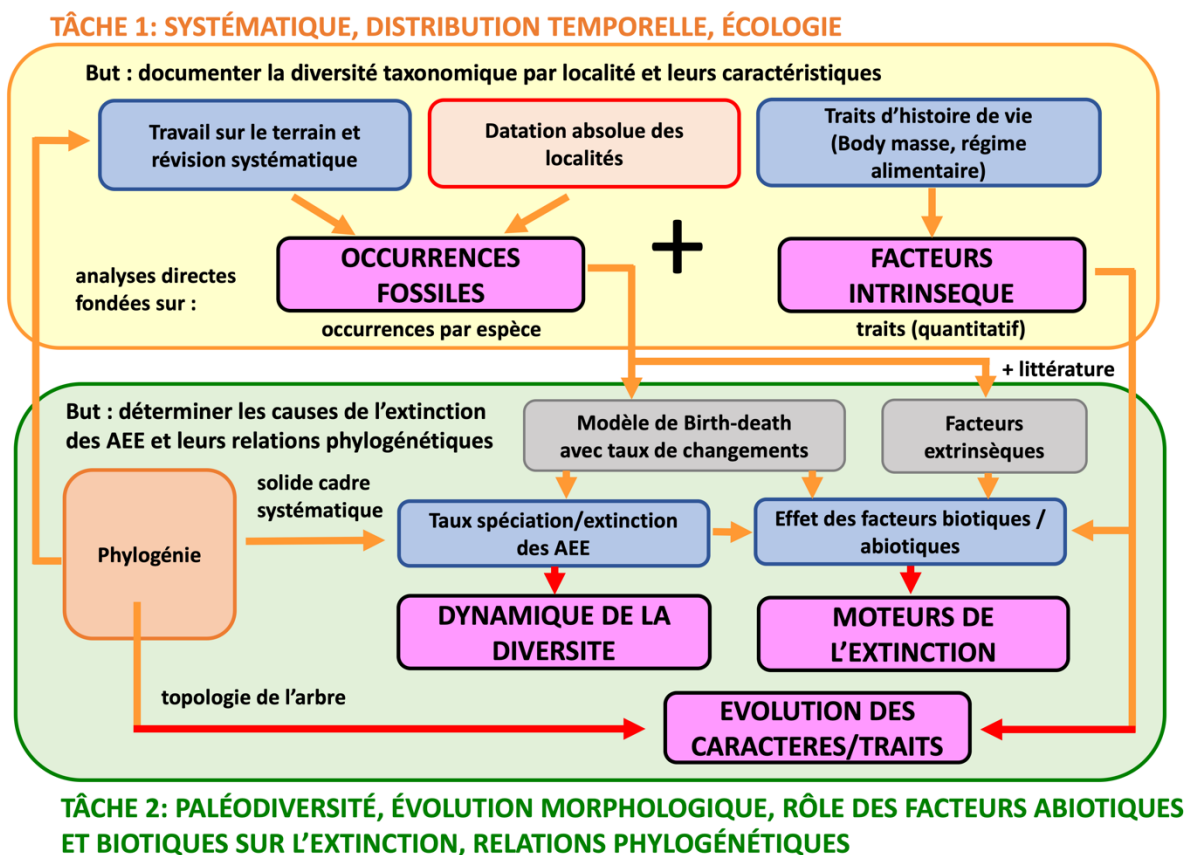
TÂCHE 1: SYSTÉMATIQUE, DISTRIBUTION TEMPORELLE, ÉCOLOGIE

But : documenter la diversité taxonomique par localité et leurs caractéristiques

Travail sur le terrain et révision systématique

Datation absolue des localités

Traits d'histoire de vie (Body masse, régime alimentaire)

analyses directes fondées sur :

OCCURRENCES FOSSILES

occurrences par espèce

+

FACTEURS INTRINSEQUE

traits (quantitatif)

+ littérature

But : déterminer les causes de l'extinction des AEE et leurs relations phylogénétiques

Modèle de Birth-death avec taux de changements

Facteurs extrinsèques

Phylogénie

solide cadre systématique

Taux spéciation/extinction des AEE

Effet des facteurs biotiques / abiotiques

DYNAMIQUE DE LA DIVERSITE

MOTEURS DE L'EXTINCTION

topologie de l'arbre

EVOLUTION DES CARACTERES/TRAITS

TÂCHE 2: PALÉODIVERSITÉ, ÉVOLUTION MORPHOLOGIQUE, RÔLE DES FACTEURS ABIOTIQUES ET BIOTIQUES SUR L'EXTINCTION, RELATIONS PHYLOGÉNÉTIQUES